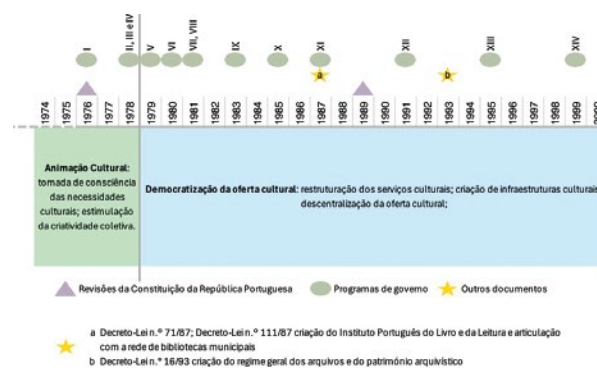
I II, III e IV V VI VII, VIII IX X XI XII XIII XIV

a b

1974 1975 1976 1977 1978 1979 1980 1981 1982 1983 1984 1985 1986 1987 1988 1989 1990 1991 1992 1993 1994 1995 1996 1997 1998 1999 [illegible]

Animação Cultural: tomada de consciência das necessidades culturais; estimulação da criatividade coletiva.

Democratização da oferta cultural: restruturação dos serviços culturais; criação de infraestruturas culturais descentralização da oferta cultural;

Revisões da Constituição da República Portuguesa Programas de governo Outros documentos

a Decreto-Lei n.º 71/87; Decreto-Lei n.º 111/87 criação do Instituto Português do Livro e da Leitura e articulação com a rede de bibliotecas municipais
b Decreto-Lei n.º 16/93 criação do regime geral dos arquivos e do património arquivístico